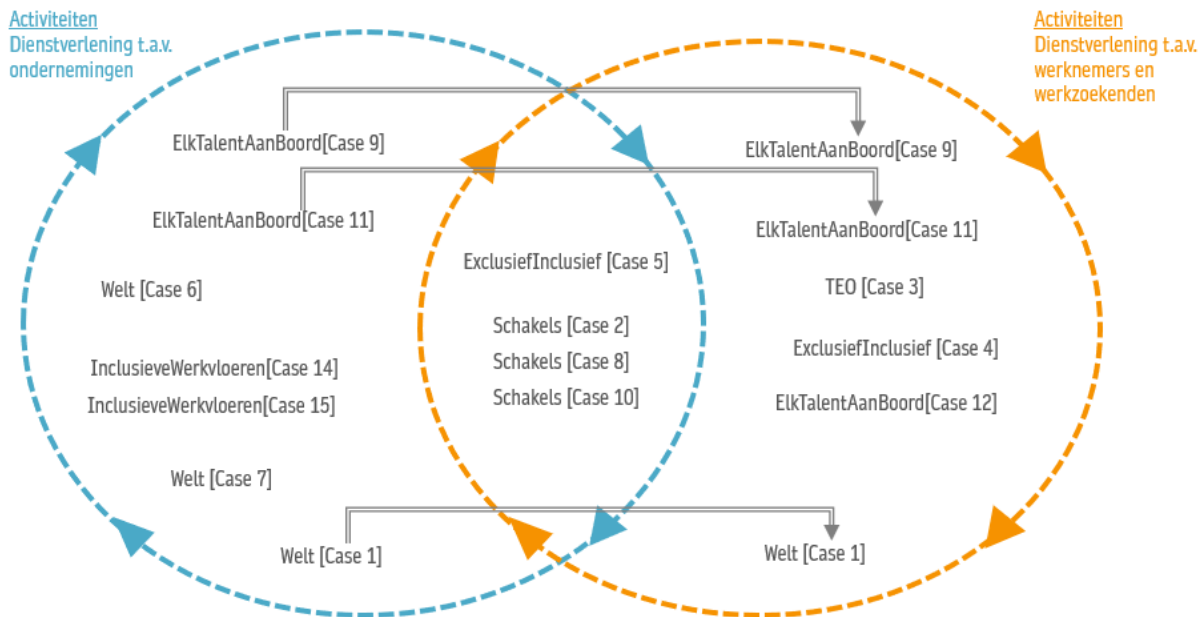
Activiteiten
Dienstverlening t.a.v. ondernemingen

Activiteiten
Dienstverlening t.a.v. werknemers en werkzoekenden

ElkTalentAanBoord[Case 9]

ElkTalentAanBoord[Case 9]

ElkTalentAanBoord[Case 11]

ElkTalentAanBoord[Case 11]

Welt [Case 6]

InclusieveWerkvloeren[Case 14]

InclusieveWerkvloeren[Case 15]

Welt [Case 7]

Welt [Case 1]

ExclusiefInclusief [Case 5]

Schakels [Case 2]

Schakels [Case 8]

Schakels [Case 10]

TEO [Case 3]

ExclusiefInclusief [Case 4]

ElkTalentAanBoord[Case 12]

Welt [Case 1]